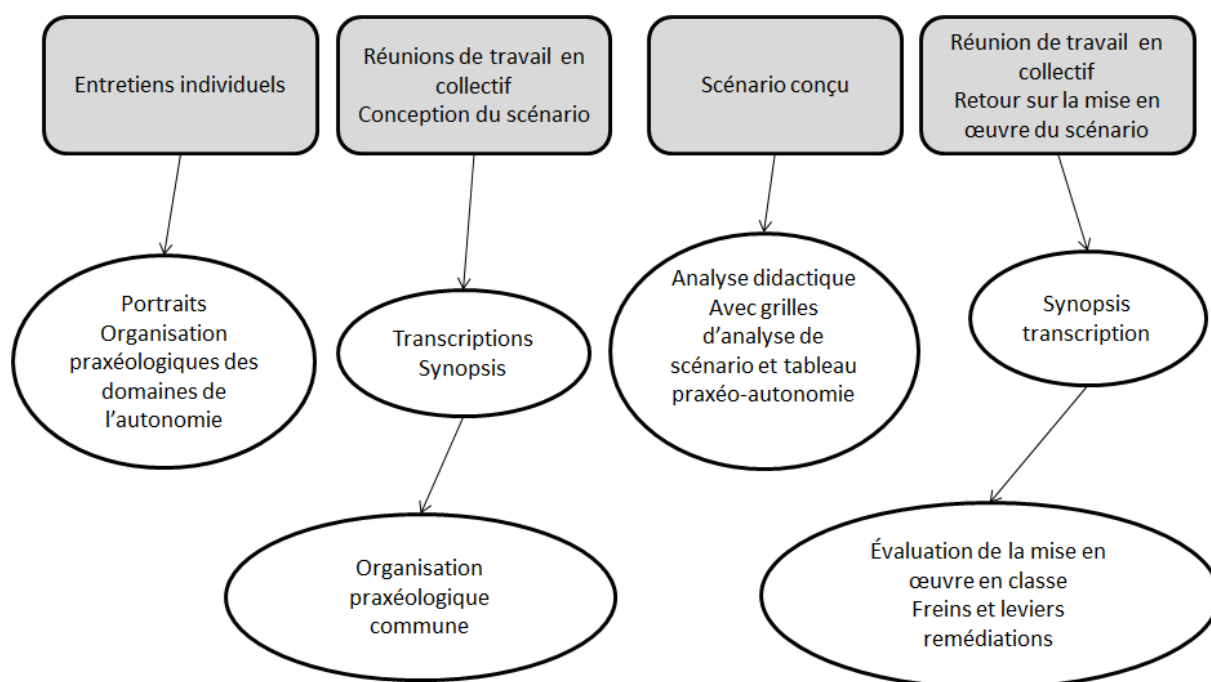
Entretiens individuels

Réunions de travail en collectif
Conception du scénario

Scénario conçu

Réunion de travail en collectif
Retour sur la mise en œuvre du scénario

Portraits
Organisation praxéologiques des domaines de l'autonomie

Transcriptions
Synopsis

Analyse didactique
Avec grilles d'analyse de scénario et tableau praxéo-autonomie

Synopsis
transcription

Organisation praxéologique commune

Évaluation de la mise en œuvre en classe
Freins et leviers
remédiations